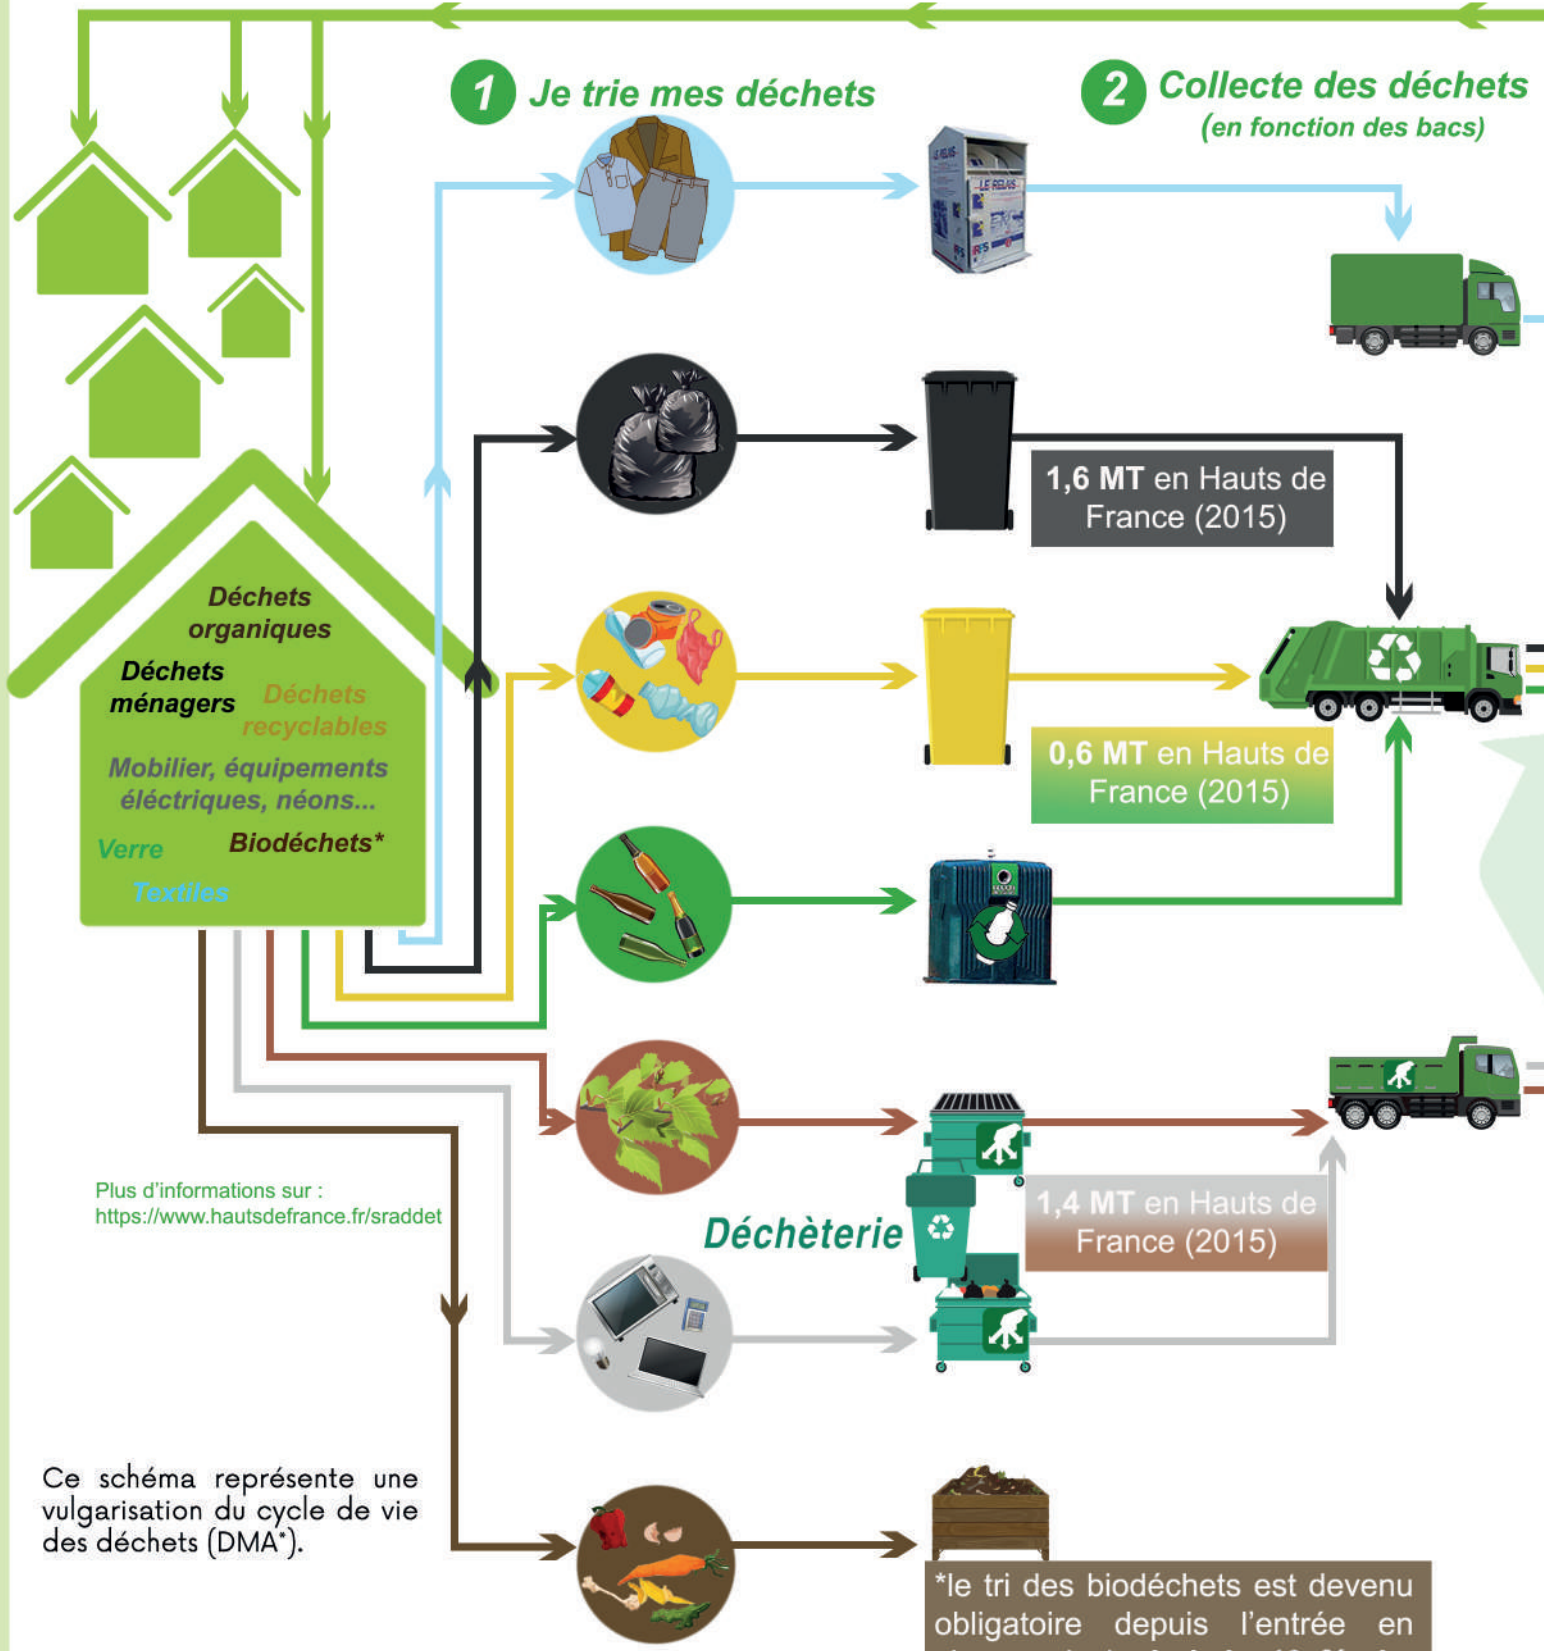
1 Je trie mes déchets

2 Collecte des déchets (en fonction des bacs)

LE RELAIS

1,6 MT en Hauts de France (2015)

0,6 MT en Hauts de France (2015)

1,4 MT en Hauts de France (2015)

Déchets organiques

Déchets ménagers

Déchets recyclables

Mobilier, équipements éléctriques, néons...

Verre

Biodéchets*

Textiles

Déchèterie

Plus d'informations sur : https://www.hautsdefrance.fr/sraddet

Ce schéma représente une vulgarisation du cycle de vie des déchets (DMA*).

*le tri des biodéchets est devenu obligatoire depuis l'entrée en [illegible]